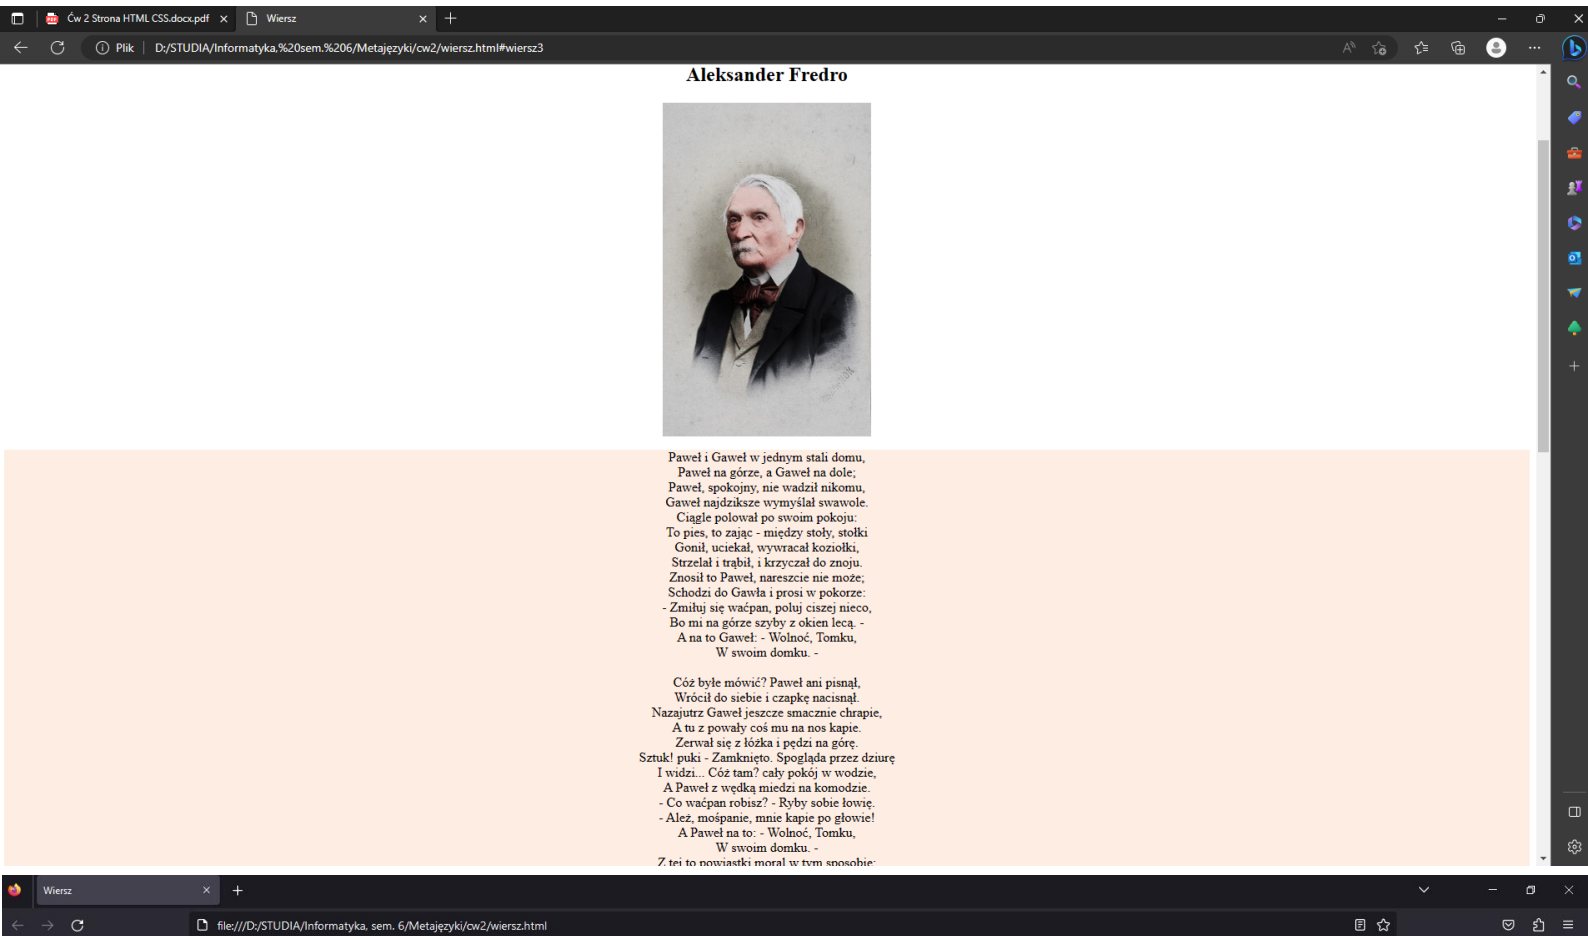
Ćw 2 Strona HTML CSS.docx.pdf
Wiersz
Plik | D:/STUDIA/Informatyka,%20sem.%206/Metajęzyki/cw2/wiersz.html#wiersz3

Aleksander Fredro

Paweł i Gaweł w jednym stali domu,
Paweł na górze, a Gaweł na dole;
Paweł, spokojny, nie wadził nikomu,
Gaweł najdziksze wymyślał swawole.
Ciągle polował po swoim pokoju:
To pies, to zając - między stoły, stołki
Gonił, uciekał, wywracał koziołki,
Strzelał i trąbił, i krzyczał do znoju.
Znosił to Paweł, nareszcie nie może;
Schodzi do Gawła i prosi w pokorze:
- Zmiłuj się waćpan, poluj ciszej nieco,
Bo mi na górze szyby z okien lecą. -
A na to Gaweł: - Wolność, Tomku,
W swoim domku. -

Cóż było mówić? Paweł ani pisnął,
Wrócił do siebie i czapkę nacisnął.
Nazajutrz Gaweł jeszcze smacznie chrapie,
A tu z powały coś mu na nos kapie.
Zerwał się z łóżka i pędzi na górę.
Sztuk! puk! - Zamknięto. Spogląda przez dziurę
I widzi... Cóż tam? cały pokój w wodzie,
A Paweł z wędką miedzi na komodzie.
- Co waćpan robisz? - Ryby sobie łowię.
- Ależ, mośpanie, mnie kapie po głowie!
A Paweł na to: - Wolność, Tomku,
W swoim domku. -
Z tej to powiastki morał w tym sposobie:

Wiersz
file:///D:/STUDIA/Informatyka, sem. 6/Metajęzyki/cw2/wiersz.html